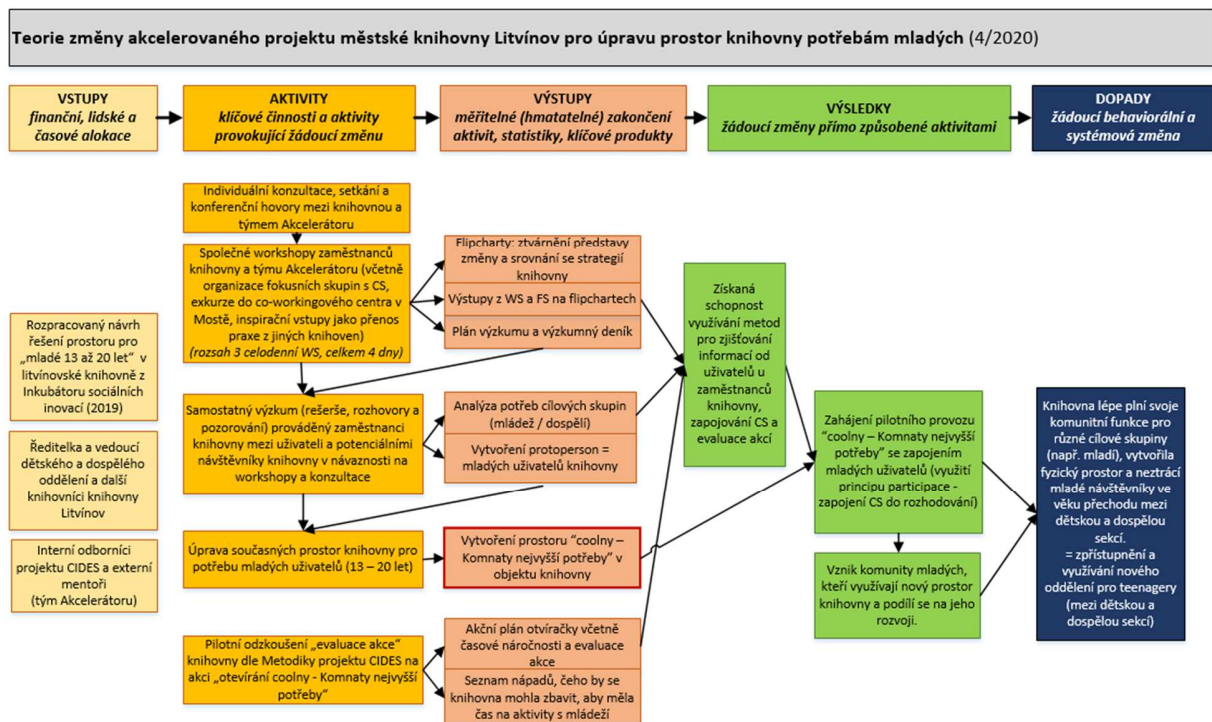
**Teorie změny akcelerovaného projektu městské knihovny Litvínov pro úpravu prostor knihovny potřebám mladých** (4/2020)

**VSTUPY**
*finanční, lidské a časové alokace*

**AKTIVITY**
*klíčové činnosti a aktivity provokující žádoucí změnu*

**VÝSTUPY**
*měřitelné (hmatatelné) zakončení aktivit, statistiky, klíčové produkty*

**VÝSLEDKY**
*žádoucí změny přímo způsobené aktivitami*

**DOPADY**
*žádoucí behaviorální a systémová změna*

Rozpracovaný návrh řešení prostoru pro „mladé 13 až 20 let" v litvínovské knihovně z Inkubátoru sociálních inovací (2019)

Ředitelka a vedoucí dětského a dospělého oddělení a další knihovníci knihovny Litvínov

Interní odborníci projektu CIDES a externí mentoři (tým Akcelerátoru)

Individuální konzultace, setkání a konferenční hovory mezi knihovnou a týmem Akcelerátoru

Společné workshopy zaměstnanců knihovny a týmu Akcelerátoru (včetně organizace fokusních skupin s CS, exkurze do co-workingového centra v Mostě, inspirační vstupy jako přenos praxe z jiných knihoven)
*(rozsah 3 celodenní WS, celkem 4 dny)*

Samostatný výzkum (rešerše, rozhovory a pozorování) prováděný zaměstnanci knihovny mezi uživateli a potenciálními návštěvníky knihovny v návaznosti na workshopy a konzultace

Úprava současných prostor knihovny pro potřebu mladých uživatelů (13 – 20 let)

Pilotní odzkoušení „evaluace akce" knihovny dle Metodiky projektu CIDES na akci „otevírání coolny - Komnaty nejvyšší potřeby"

Flipcharty: ztvárnění představy změny a srovnání se strategií knihovny

Výstupy z WS a FS na flipchartech

Plán výzkumu a výzkumný deník

Analýza potřeb cílových skupin (mládež / dospělí)

Vytvoření protoperson = mladých uživatelů knihovny

Vytvoření prostoru "coolny – Komnaty nejvyšší potřeby" v objektu knihovny

Akční plán otvíračky včetně časové náročnosti a evaluace akce

Seznam nápadů, čeho by se knihovna mohla zbavit, aby měla čas na aktivity s mládeží

Získaná schopnost využívání metod pro zjišťování informací od uživatelů u zaměstnanců knihovny, zapojování CS a evaluace akcí

Zahájení pilotního provozu "coolny – Komnaty nejvyšší potřeby" se zapojením mladých uživatelů (využití principu participace - zapojení CS do rozhodování)

Vznik komunity mladých, kteří využívají nový prostor knihovny a podílí se na jeho rozvoji.

Knihovna lépe plní svoje komunitní funkce pro různé cílové skupiny (např. mladí), vytvořila fyzický prostor a neztrácí mladé návštěvníky ve věku přechodu mezi dětskou a dospělou sekcí.
= zpřístupnění a využívání nového oddělení pro teenagery (mezi dětskou a dospělou sekcí)